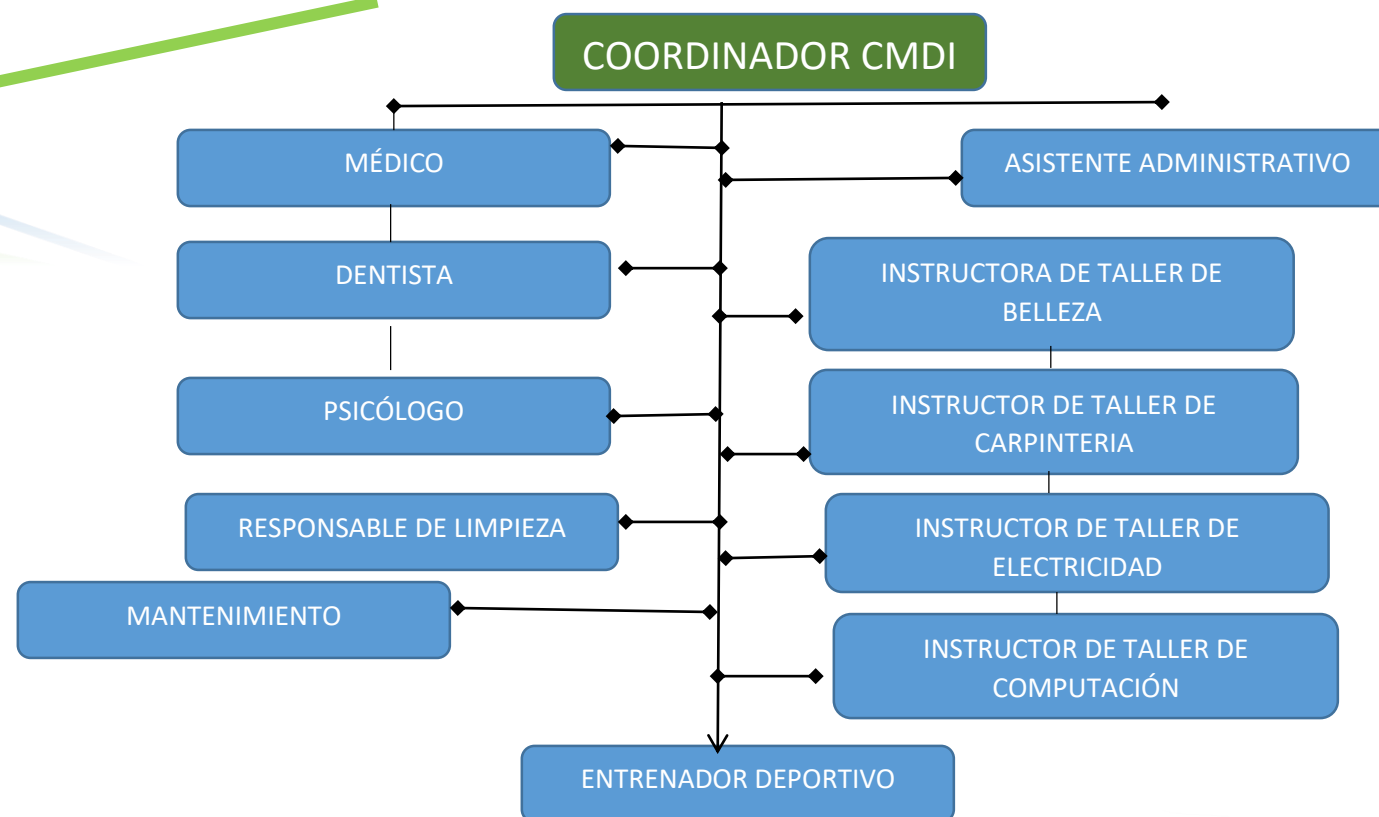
COORDINADOR CMDI

MÉDICO

ASISTENTE ADMINISTRATIVO

DENTISTA

INSTRUCTORA DE TALLER DE BELLEZA

PSICÓLOGO

INSTRUCTOR DE TALLER DE CARPINTERIA

RESPONSABLE DE LIMPIEZA

INSTRUCTOR DE TALLER DE ELECTRICIDAD

MANTENIMIENTO

INSTRUCTOR DE TALLER DE COMPUTACIÓN

ENTRENADOR DEPORTIVO